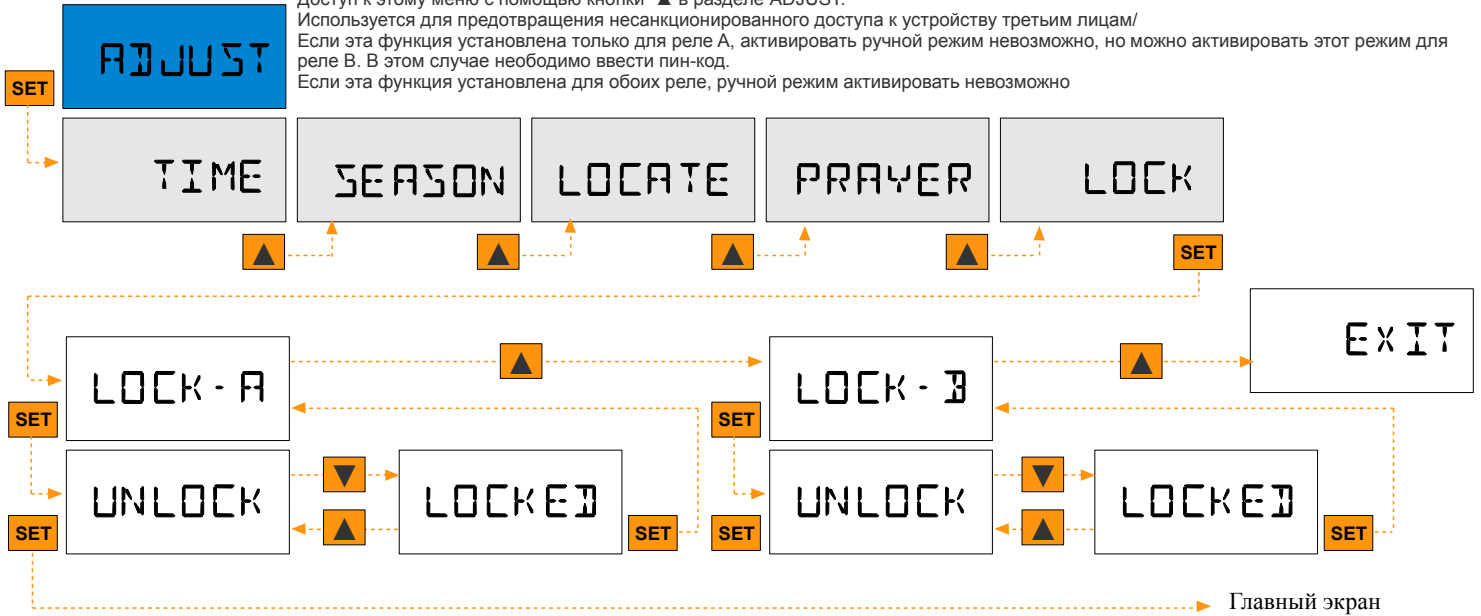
Доступ к этому меню с помощью кнопки ▲ в разделе ADJUST.
Используется для предотвращения несанкционированного доступа к устройству третьим лицам/
Если эта функция установлена только для реле A, активировать ручной режим невозможно, но можно активировать этот режим для реле B. В этом случае необходимо ввести пин-код.
Если эта функция установлена для обоих реле, ручной режим активировать невозможно

ADJUST

SET

TIME

SEASON

LOCATE

PRAYER

LOCK

SET

LOCK-A

EXIT

LOCK-B

SET

SET

UNLOCK

LOCKED

SET

UNLOCK

LOCKED

SET

SET

SET

Главный экран